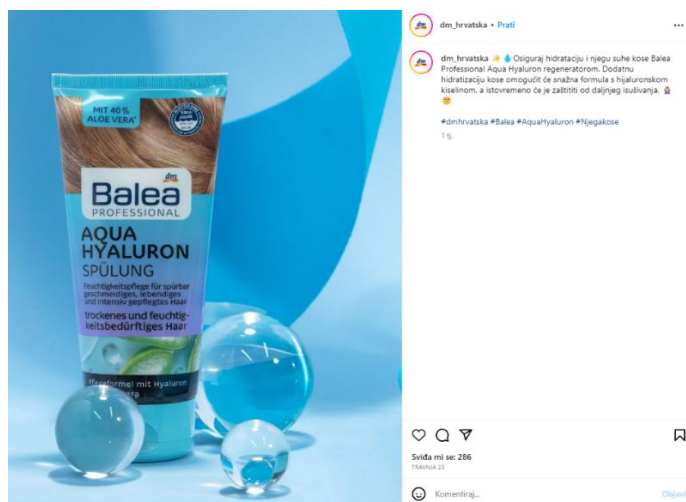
MIT 40 % ALOE VERA*

dm

Balea PROFESSIONAL

AQUA HYALURON SPÜLUNG

Feuchtigkeitspflege für spürbar geschmeidiges, lebendiges und intensiv gepflegtes Haar

trockenes und feuchtigkeitsbedürftiges Haar

Pflegeformel mit Hyaluron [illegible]

dm_hrvatska • Prati

...

dm_hrvatska ✨💧 Osiguraj hidrataciju i njegu suhe kose Balea Professional Aqua Hyaluron regeneratorom. Dodatnu hidratizaciju kose omogućit će snažna formula s hijaluronskom kiselinom, a istovremeno će je zaštititi od daljnjeg isušivanja. 💇‍♀️😊

#dmhrvatska #Balea #AquaHyaluron #Njegakose

1 tj.

Sviđa mi se: 286

TRAVNJA 23

Komentiraj...

Objavi